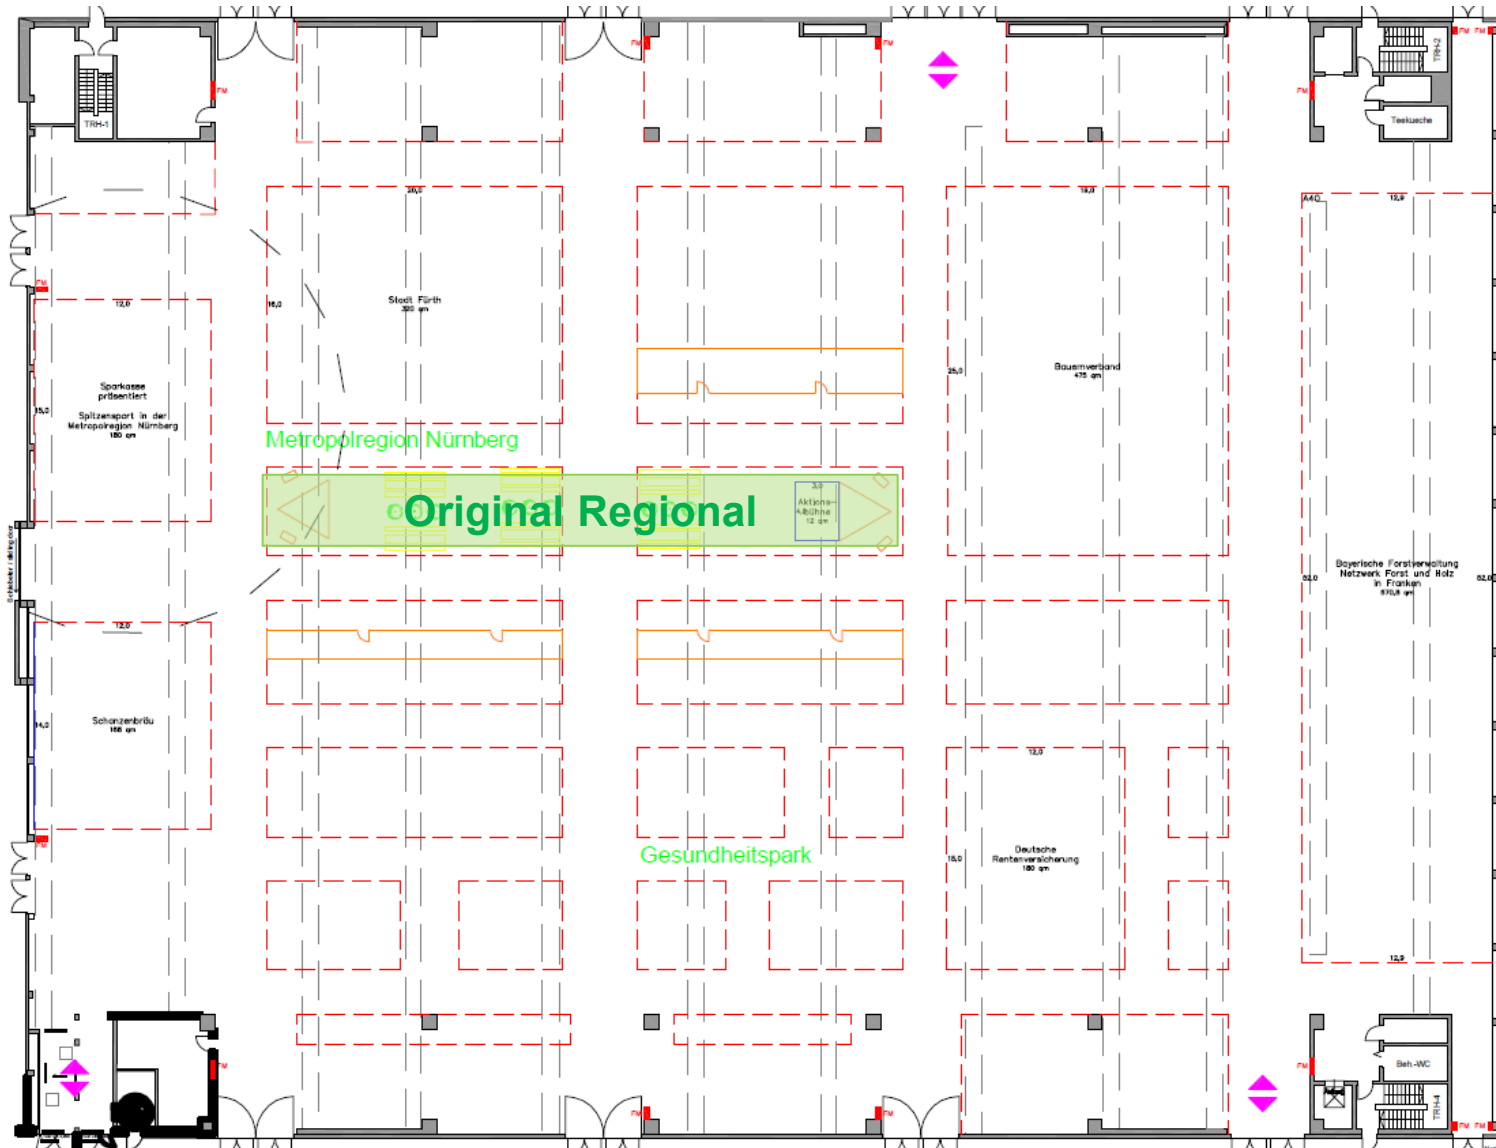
TRH-1
FM
TRH-2
Teeküche
20,0
Stadt Fürth
320 qm
16,0
18,0
Bauernverband
475 qm
25,0
A4Ö
12,9
12,0
Sparkasse
präsentiert
Spitzensport in der
Metropolregion Nürnberg
180 qm
15,0
Metropolregion Nürnberg
Original Regional
3,0
Aktions-
Allbühne
12 qm
Bayerische Forstverwaltung
Netzwerk Forst und Holz
in Franken
570,6 qm
52,0
52,0
12,0
Schanzenbräu
168 qm
14,0
12,0
Deutsche
Rentenversicherung
180 qm
15,0
Gesundheitspark
12,9
Beh.-WC
TRH-4
FM